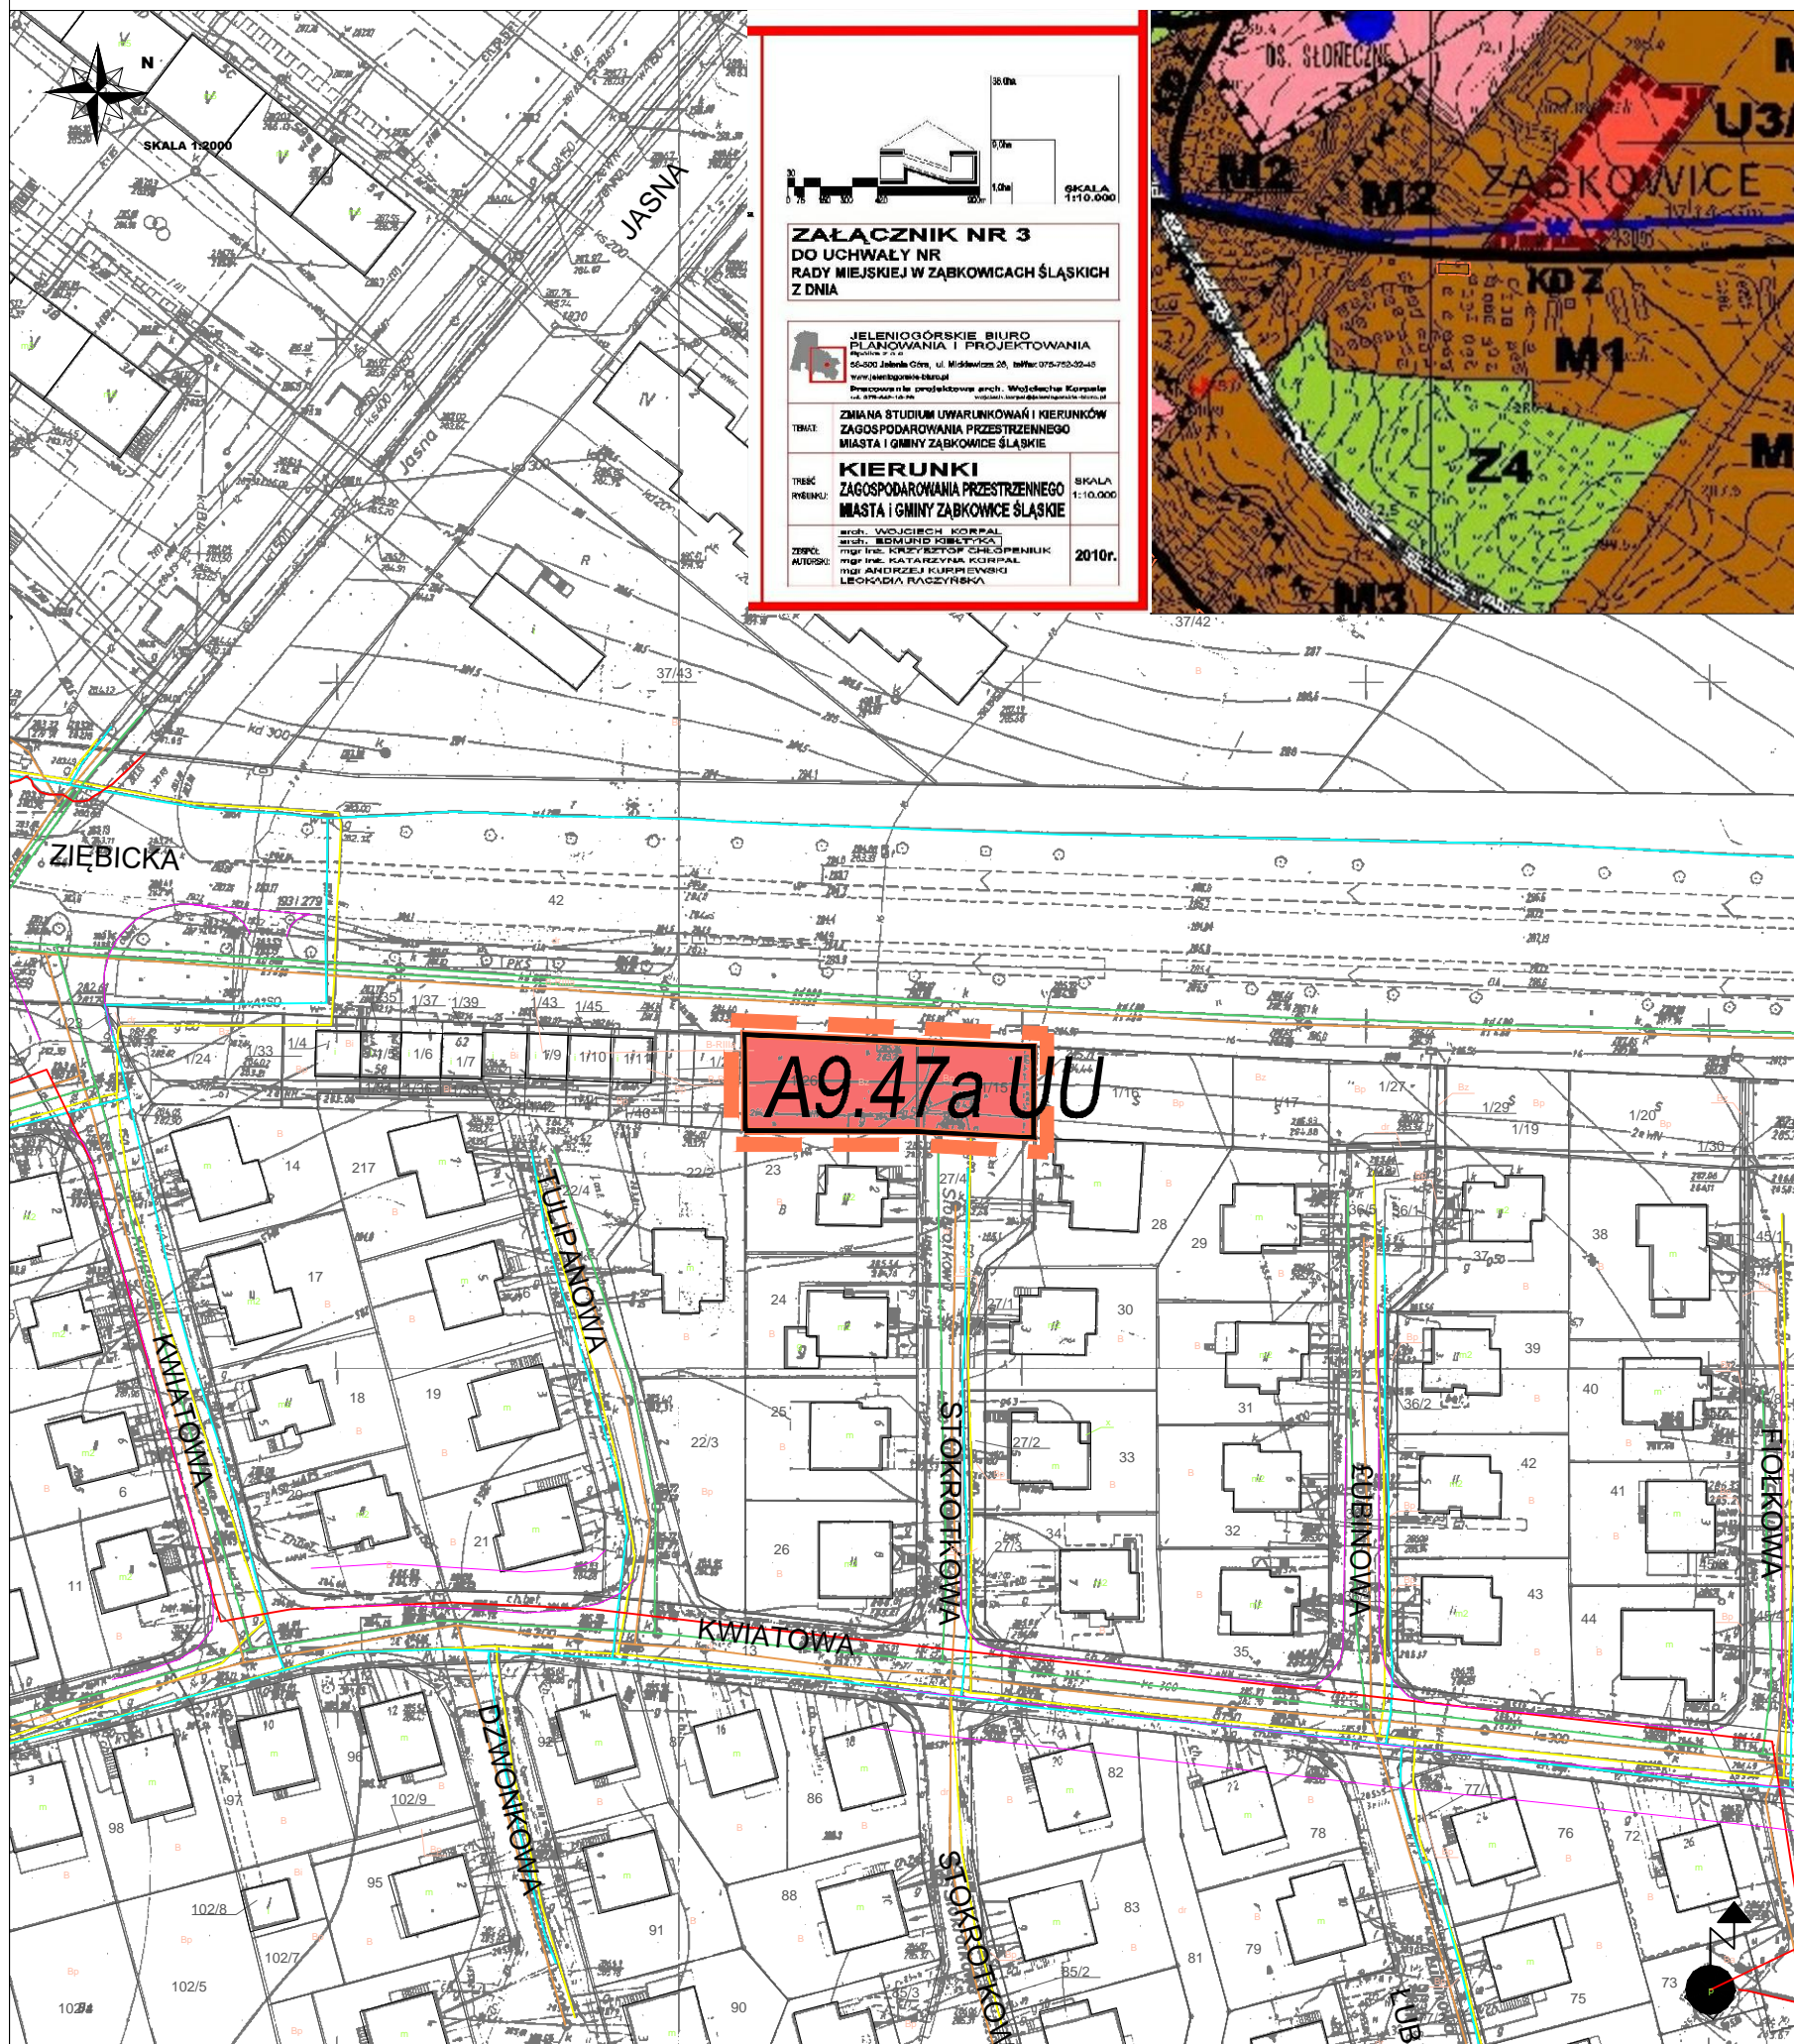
N
SKALA 1:2000

JASNA
Jasna

ZAŁĄCZNIK NR 3
DO UCHWAŁY NR
RADY MIEJSKIEJ W ZĄBKOWICACH ŚLĄSKICH
Z DNIA

SKALA 1:10.000

JELENIOGÓRSKIE BIURO PLANOWANIA I PROJEKTOWANIA
58-500 Jelenia Góra, ul. Mickiewicza 26
Pracownia projektowa arch. Wojciecha Korpala

TEMAT: ZMIANA STUDIUM UWARUNKOWAŃ I KIERUNKÓW ZAGOSPODAROWANIA PRZESTRZENNEGO MIASTA I GMINY ZĄBKOWICE ŚLĄSKIE

TREŚĆ RYSUNKU: KIERUNKI ZAGOSPODAROWANIA PRZESTRZENNEGO MIASTA I GMINY ZĄBKOWICE ŚLĄSKIE
SKALA 1:10.000

ZESPÓŁ AUTORSKI: arch. WOJCIECH KORPAL
arch. EDMUND KIEŁTYKA
mgr inż. KRZYSZTOF CHŁOPENIUK
mgr inż. KATARZYNA KORPAL
mgr ANDRZEJ KURPIEWSKI
LEOKADIA RACZYŃSKA
2010r.

OS. SŁONECZNE
M2
M2
ZĄBKOWICE
U3
KD Z
M1
Z4
M3

37/42
37/43
ZIĘBICKA
42
PKS
1/35 1/37 1/39 1/43 1/45
1/23 1/24 1/33 1/4 1/6 1/7 1/9 1/10 1/11 1/12
1/42 1/48
A9.47a UU
1/15 1/16 1/17 1/27 1/29 1/19 1/20 1/30
14 217 22/2 22/4 23 27/4 28 29
TULIPANOWA
KWIATOWA
17 18 19 24 27/1 30 31 36/5 36/1 37 38 39 40 36/2
STOKROTKOWA
ŁUBINOWA
FIOŁKOWA
22/3 25 27/2 33 42 41 6 20 21 26 34 27/3 32 43 44 11 35
KWIATOWA
DZWONKOWA
98 97 96 95 93 102/9 102/8 102/7 102/5 102/4 91 90 88 86 82 83 81 79 78 77 76 72 73 75 85/2 85/3
STOKROTKOWA
ŁUB